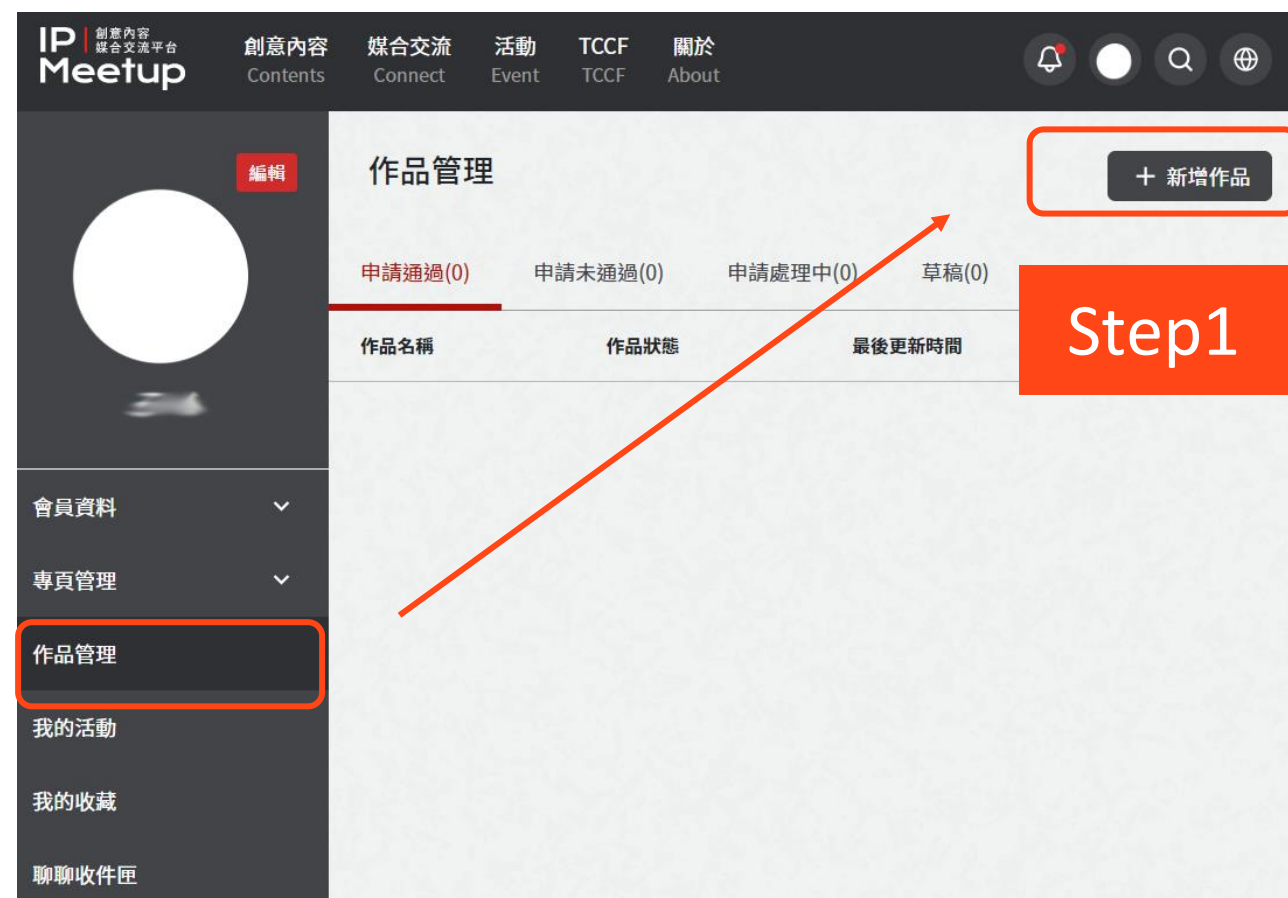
IP 創意內容 媒合交流平台
Meetup

創意內容
Contents

媒合交流
Connect

活動
Event

TCCF
TCCF

關於
About

編輯

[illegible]

會員資料

專頁管理

作品管理

我的活動

我的收藏

聊聊收件匣

作品管理

+ 新增作品

申請通過(0)　申請未通過(0)　申請處理中(0)　草稿(0)

| 作品名稱 | 作品狀態 | 最後更新時間 |
|---|---|---|

Step1